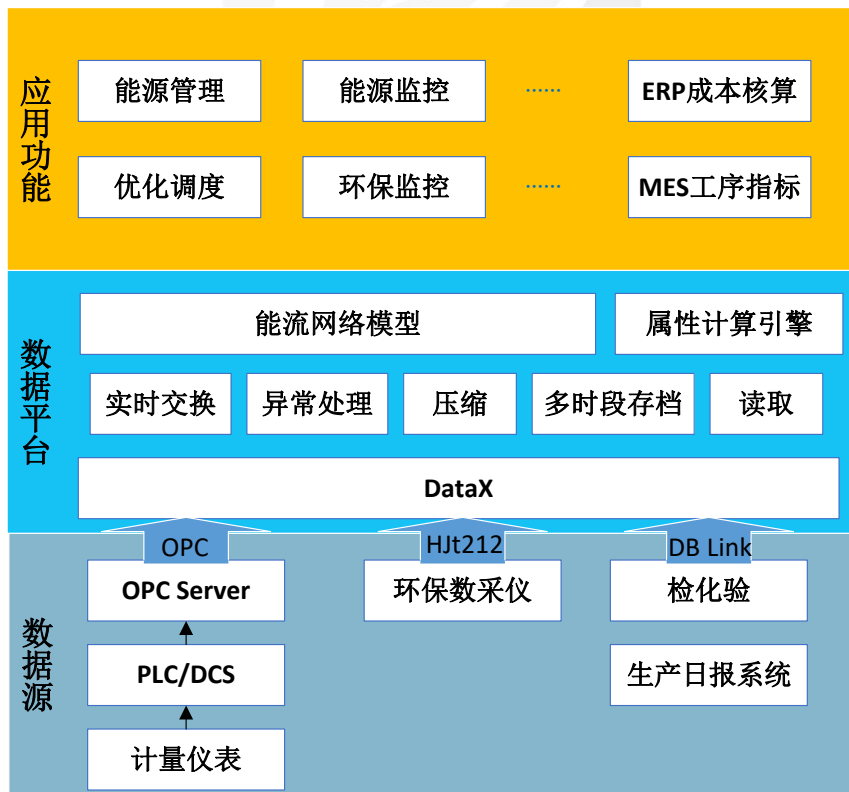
应用功能

能源管理

能源监控

······

ERP成本核算

优化调度

环保监控

······

MES工序指标

数据平台

能流网络模型

属性计算引擎

实时交换

异常处理

压缩

多时段存档

读取

DataX

OPC

HJt212

DB Link

数据源

OPC Server

环保数采仪

检化验

PLC/DCS

生产日报系统

计量仪表